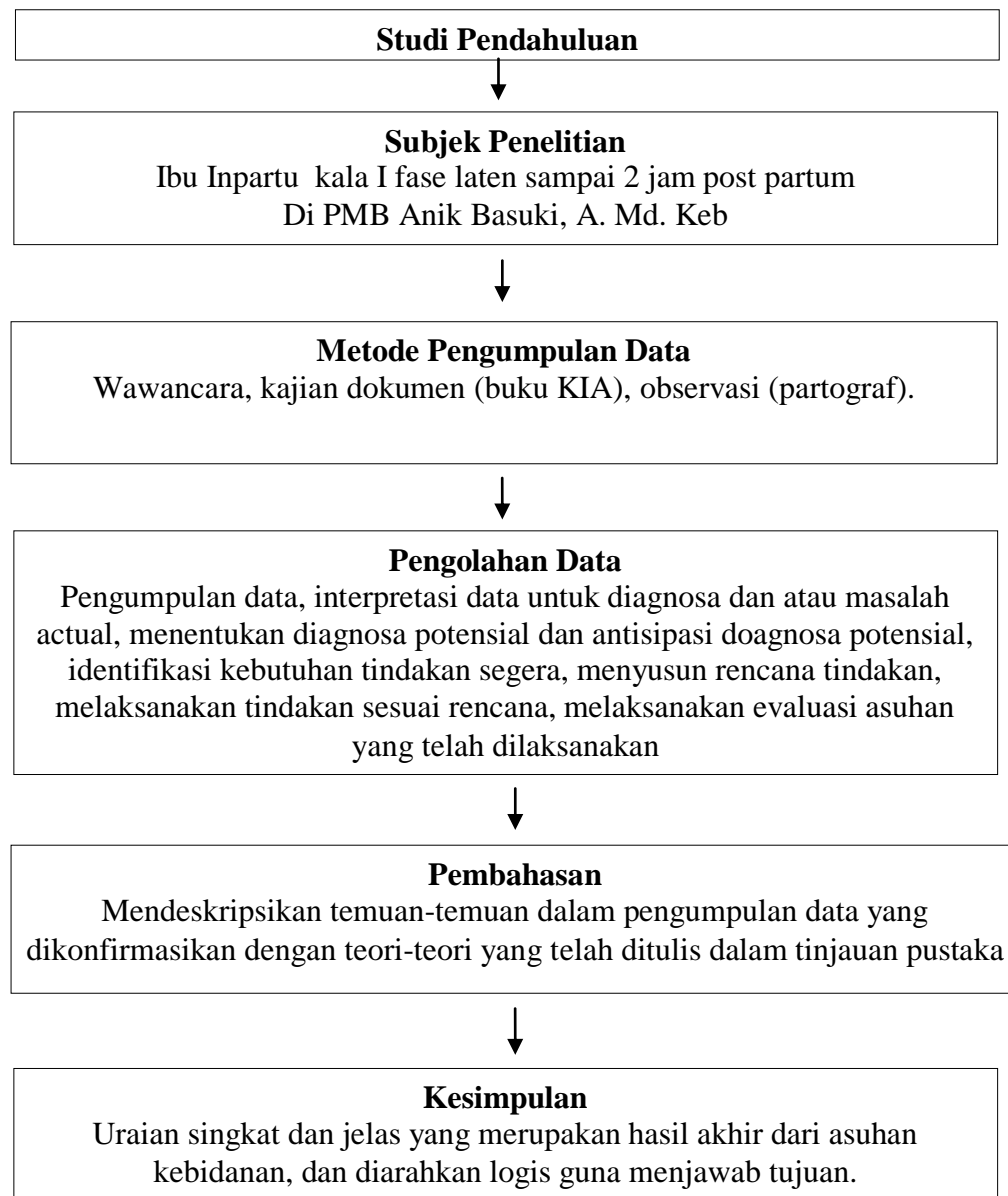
Studi Pendahuluan

Subjek Penelitian
Ibu Inpartu kala I fase laten sampai 2 jam post partum Di PMB Anik Basuki, A. Md. Keb

Metode Pengumpulan Data
Wawancara, kajian dokumen (buku KIA), observasi (partograf).

Pengolahan Data
Pengumpulan data, interpretasi data untuk diagnosa dan atau masalah actual, menentukan diagnosa potensial dan antisipasi doagnosa potensial, identifikasi kebutuhan tindakan segera, menyusun rencana tindakan, melaksanakan tindakan sesuai rencana, melaksanakan evaluasi asuhan yang telah dilaksanakan

Pembahasan
Mendeskripsikan temuan-temuan dalam pengumpulan data yang dikonfirmasikan dengan teori-teori yang telah ditulis dalam tinjauan pustaka

Kesimpulan
Uraian singkat dan jelas yang merupakan hasil akhir dari asuhan kebidanan, dan diarahkan logis guna menjawab tujuan.